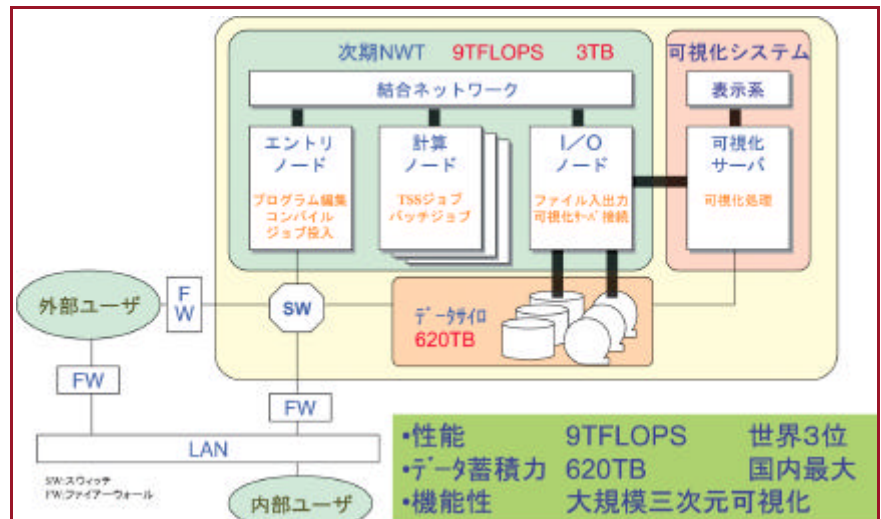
次期NWT 9TFLOPS 3TB

結合ネットワーク

エントリノード

プログラム編集
コンパイル
ジョブ投入

計算ノード

TSSジョブ
バッチジョブ

I/Oノード

ファイル入出力
可視化サーバ接続

可視化システム

表示系

可視化サーバ

可視化処理

外部ユーザ

FW

SW

データサイロ
620TB

FW

FW

LAN

SW:スウィッチ
FW:ファイアーウォール

内部ユーザ

•性能 9TFLOPS 世界3位
•データ蓄積力 620TB 国内最大
•機能性 大規模三次元可視化